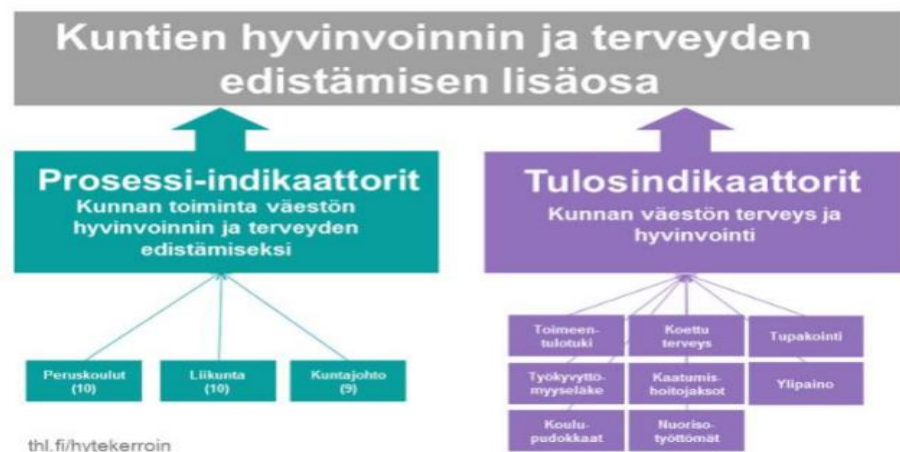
Kuntien hyvinvoinnin ja terveyden edistämisen lisäosa

Prosessi-indikaattorit
Kunnan toiminta väestön hyvinvoinnin ja terveyden edistämiseksi

Peruskoulut (10)

Liikunta (10)

Kuntajohto (9)

Tulosindikaattorit
Kunnan väestön terveys ja hyvinvointi

Toimeentulotuki

Koettu terveys

Tupakointi

Työkyvyttömyyseläke

Kaatumishoitojaksot

Ylipaino

Koulupudokkaat

Nuorisotyöttömät

thl.fi/hytekerroin